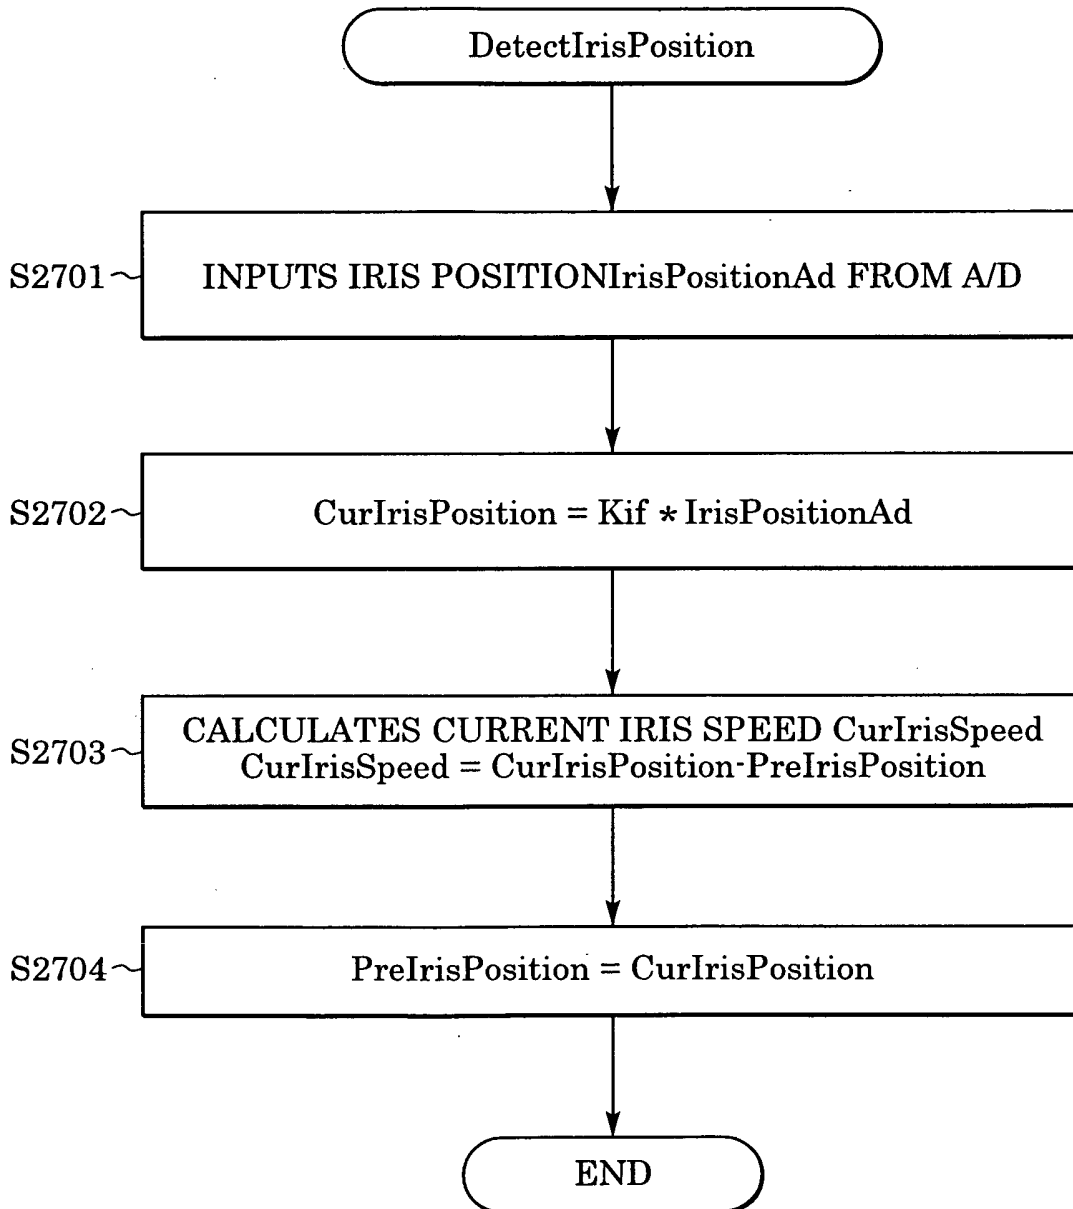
DetectIrisPosition

S2701 INPUTS IRIS POSITIONIrisPositionAd FROM A/D

S2702 CurIrisPosition = Kif * IrisPositionAd

S2703 CALCULATES CURRENT IRIS SPEED CurIrisSpeed
CurIrisSpeed = CurIrisPosition-PreIrisPosition

S2704 PreIrisPosition = CurIrisPosition

END